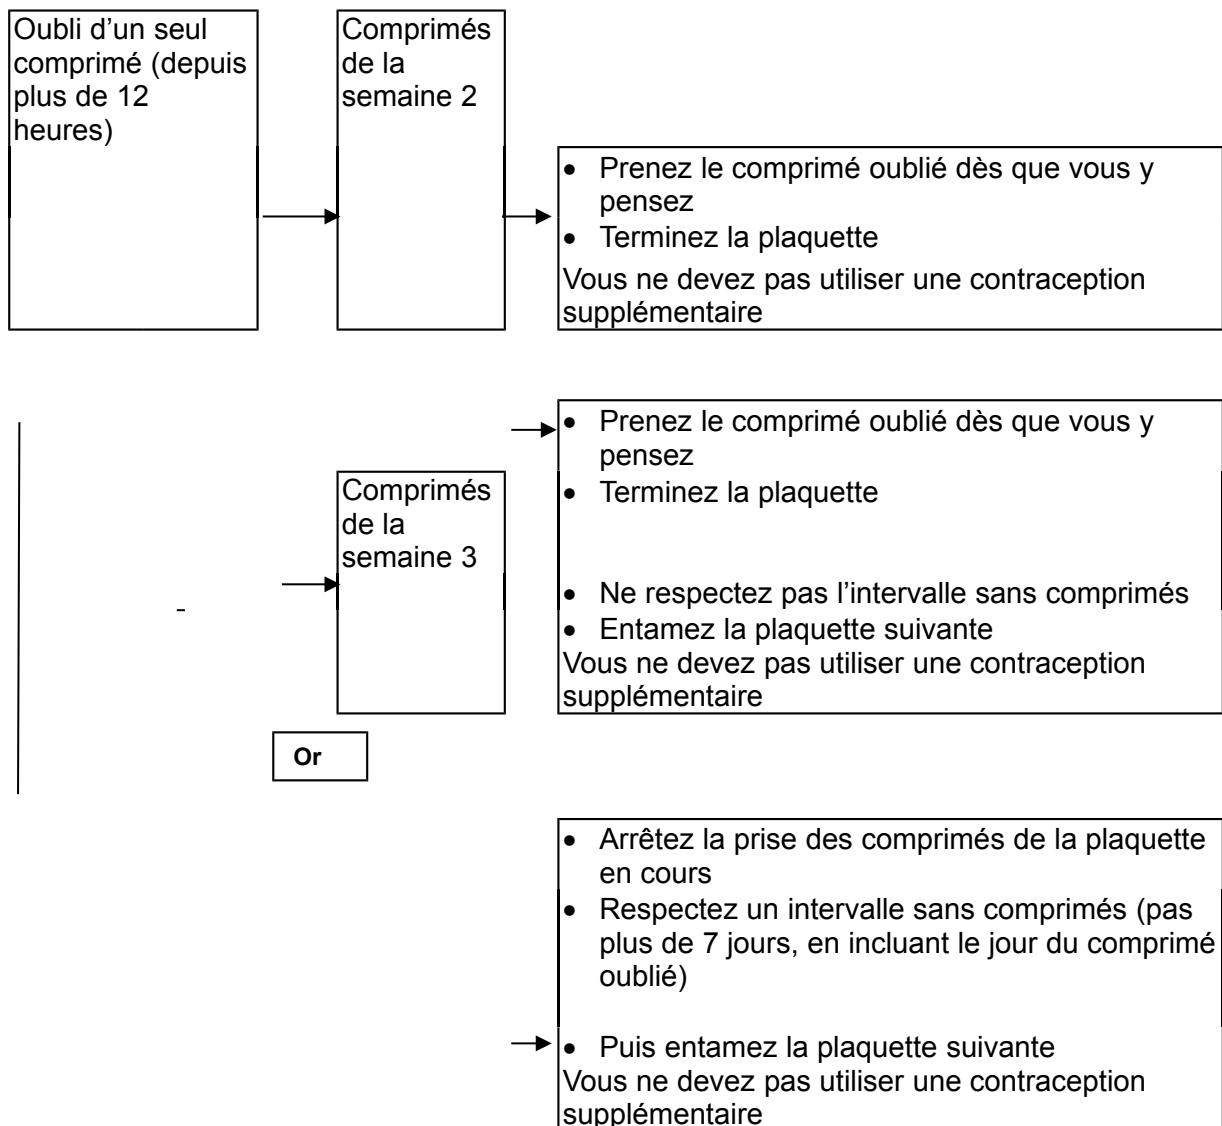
Oubli d'un seul comprimé (depuis plus de 12 heures)

Comprimés de la semaine 2

- Prenez le comprimé oublié dès que vous y pensez
- Terminez la plaquette

Vous ne devez pas utiliser une contraception supplémentaire

Comprimés de la semaine 3

- Prenez le comprimé oublié dès que vous y pensez
- Terminez la plaquette

- Ne respectez pas l'intervalle sans comprimés
- Entamez la plaquette suivante

Vous ne devez pas utiliser une contraception supplémentaire

Or

- Arrêtez la prise des comprimés de la plaquette en cours
- Respectez un intervalle sans comprimés (pas plus de 7 jours, en incluant le jour du comprimé oublié)

- Puis entamez la plaquette suivante

Vous ne devez pas utiliser une contraception supplémentaire